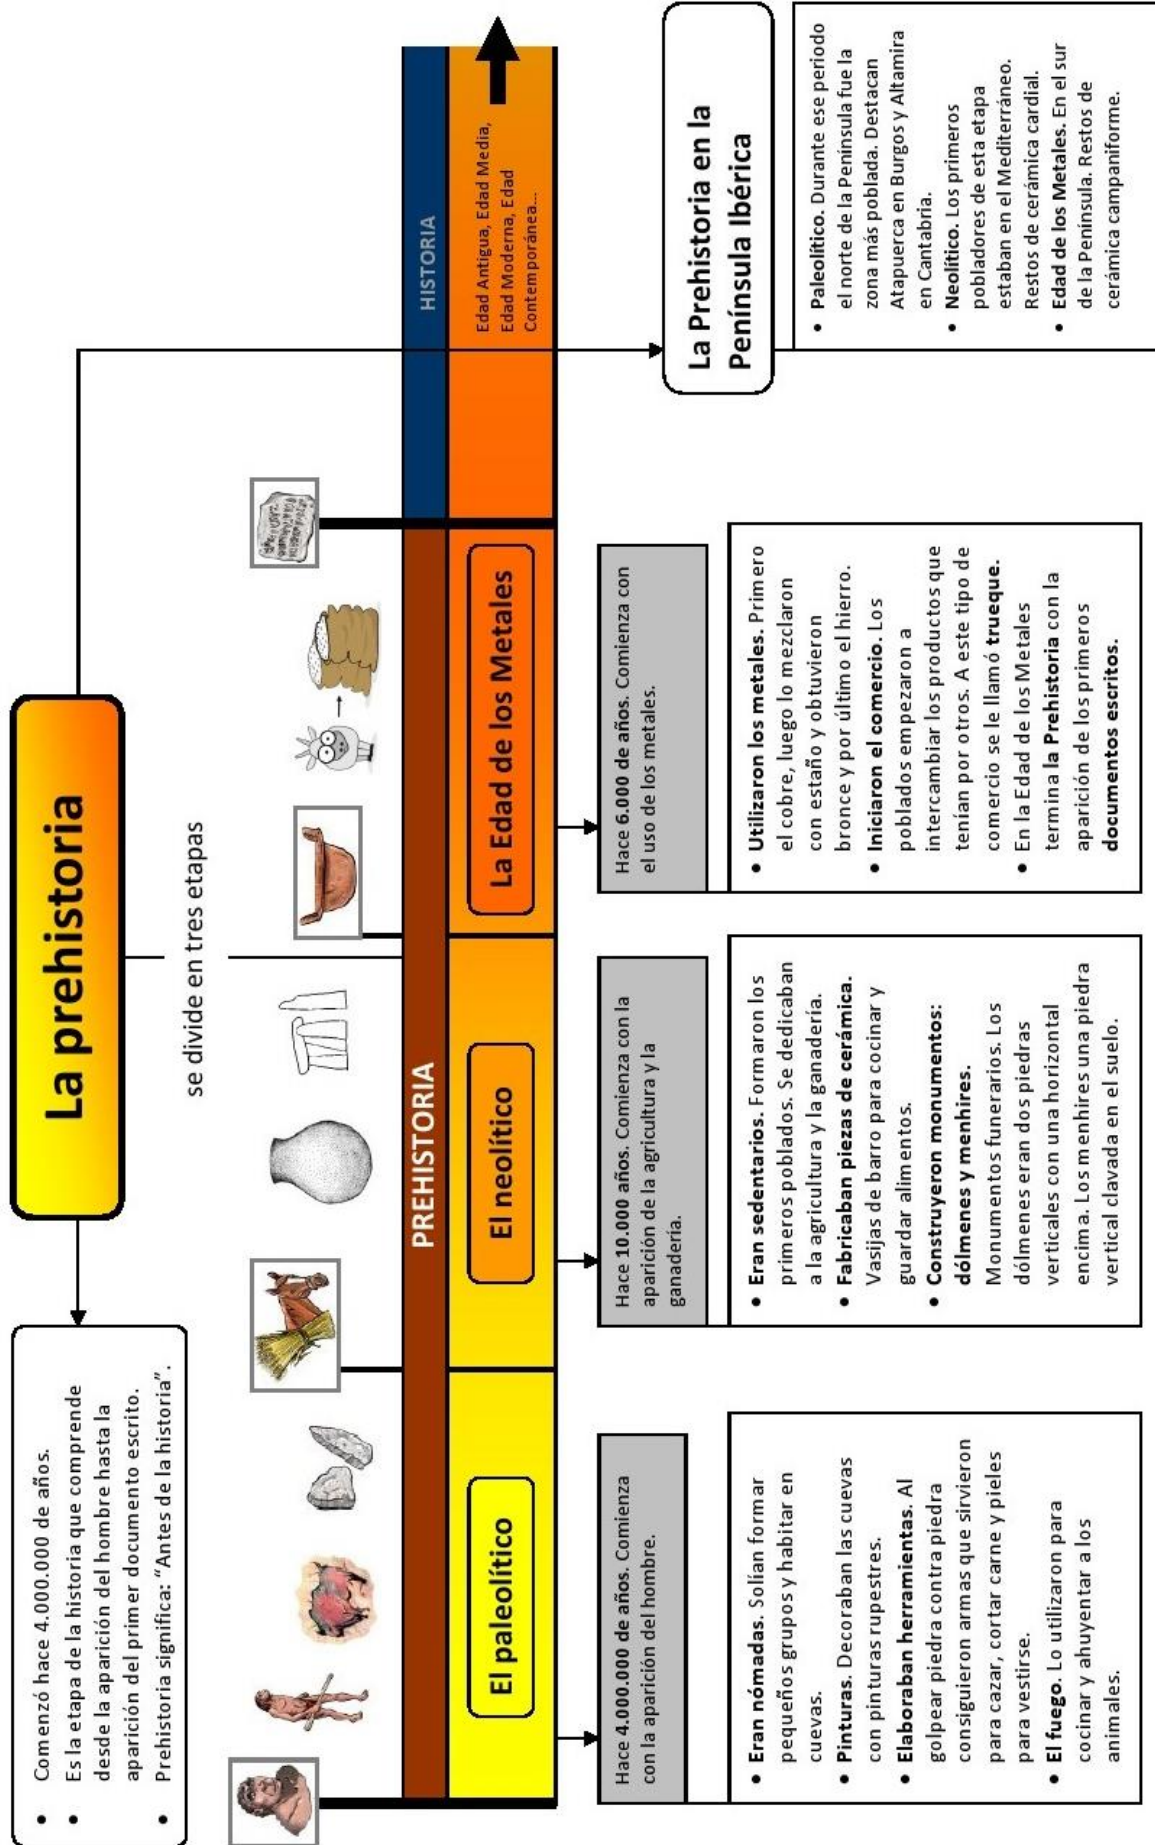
La prehistoria

• Comenzó hace 4.000.000 de años.
• Es la etapa de la historia que comprende desde la aparición del hombre hasta la aparición del primer documento escrito.
• Prehistoria significa: "Antes de la historia".

se divide en tres etapas

PREHISTORIA

HISTORIA

El paleolítico

El neolítico

La Edad de los Metales

Edad Antigua, Edad Media, Edad Moderna, Edad Contemporánea...

Hace 4.000.000 de años. Comienza con la aparición del hombre.

• Eran nómadas. Solían formar pequeños grupos y habitar en cuevas.
• Pinturas. Decoraban las cuevas con pinturas rupestres.
• Elaboraban herramientas. Al golpear piedra contra piedra consiguieron armas que sirvieron para cazar, cortar carne y pieles para vestirse.
• El fuego. Lo utilizaron para cocinar y ahuyentar a los animales.

Hace 10.000 años. Comienza con la aparición de la agricultura y la ganadería.

• Eran sedentarios. Formaron los primeros poblados. Se dedicaban a la agricultura y la ganadería.
• Fabricaban piezas de cerámica. Vasijas de barro para cocinar y guardar alimentos.
• Construyeron monumentos: dólmenes y menhires. Monumentos funerarios. Los dólmenes eran dos piedras verticales con una horizontal encima. Los menhires una piedra vertical clavada en el suelo.

Hace 6.000 de años. Comienza con el uso de los metales.

• Utilizaron los metales. Primero el cobre, luego lo mezclaron con estaño y obtuvieron bronce y por último el hierro.
• Iniciaron el comercio. Los poblados empezaron a intercambiar los productos que tenían por otros. A este tipo de comercio se le llamó trueque.
• En la Edad de los Metales termina la Prehistoria con la aparición de los primeros documentos escritos.

La Prehistoria en la Península Ibérica

• Paleolítico. Durante ese periodo el norte de la Península fue la zona más poblada. Destacan Atapuerca en Burgos y Altamira en Cantabria.
• Neolítico. Los primeros pobladores de esta etapa estaban en el Mediterráneo. Restos de cerámica cardial.
• Edad de los Metales. En el sur de la Península. Restos de cerámica campaniforme.